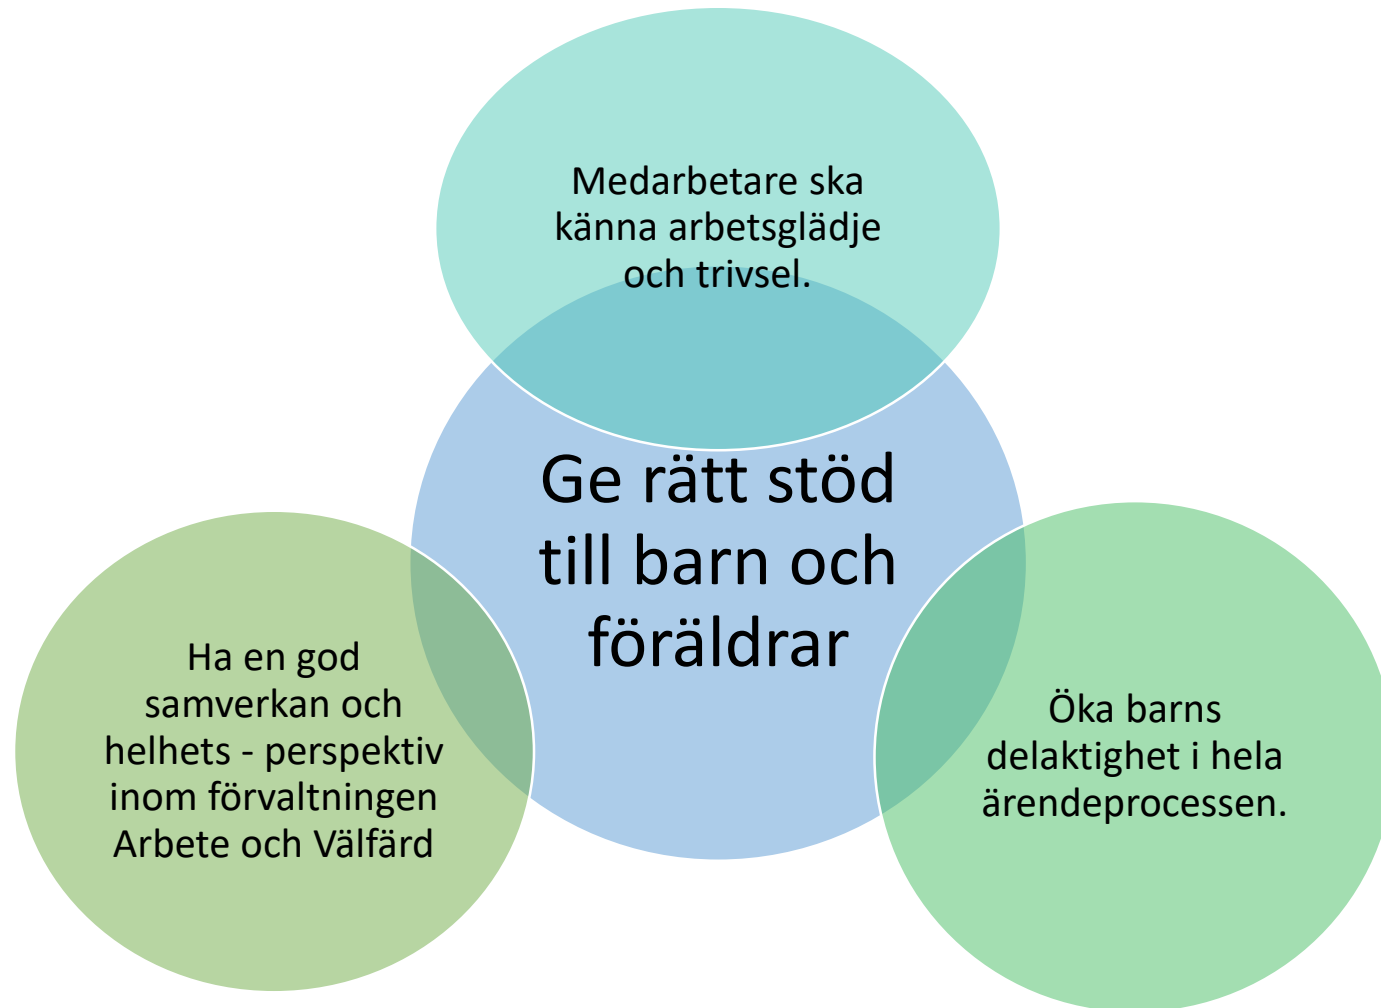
Medarbetare ska känna arbetsglädje och trivsel.

Ge rätt stöd till barn och föräldrar

Ha en god samverkan och helhets - perspektiv inom förvaltningen Arbete och Välfärd

Öka barns delaktighet i hela ärendeprocessen.